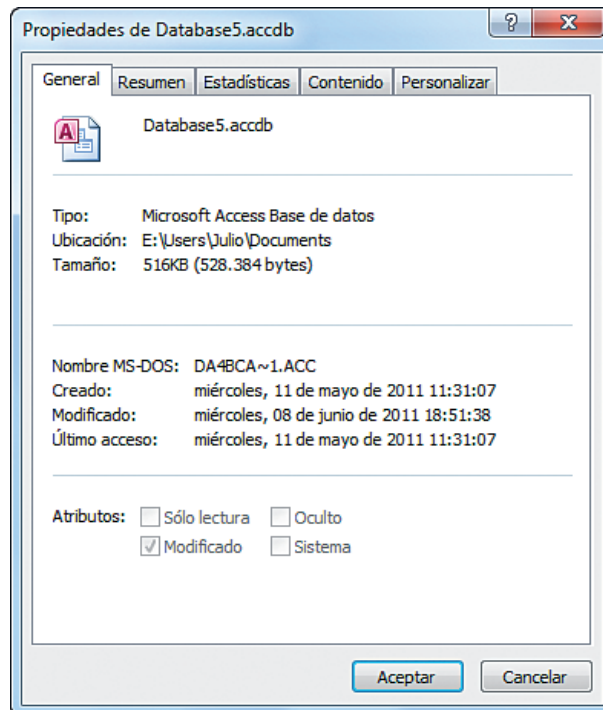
Propiedades de Database5.accdb

?

X

General | Resumen | Estadísticas | Contenido | Personalizar

Database5.accdb

Tipo: Microsoft Access Base de datos
Ubicación: E:\Users\Julio\Documents
Tamaño: 516KB (528.384 bytes)

Nombre MS-DOS: DA4BCA~1.ACC
Creado: miércoles, 11 de mayo de 2011 11:31:07
Modificado: miércoles, 08 de junio de 2011 18:51:38
Último acceso: miércoles, 11 de mayo de 2011 11:31:07

Atributos: Sólo lectura Oculto
Modificado Sistema

Aceptar Cancelar